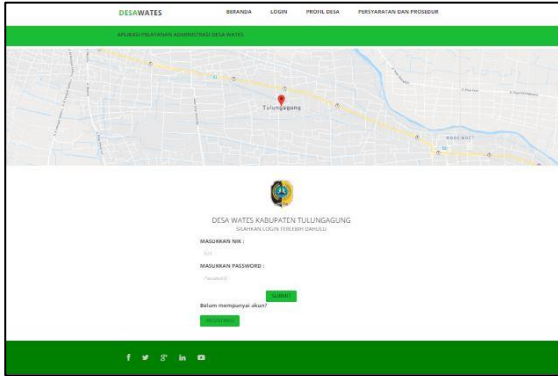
DESAWATES BERANDA LOGIN PROFIL DESA PERSYARATAN DAN PROSEDUR

APLIKASI PELAYANAN ADMINISTRASI DESA WATES

Tulungagung

DESA WATES KABUPATEN TULUNGAGUNG
SILAHKAN LOGIN TERLEBIH DAHULU

MASUKKAN NIK :

NIK

MASUKKAN PASSWORD :

Password

SUBMIT

Belum mempunyai akun?

DAFTAR BARU